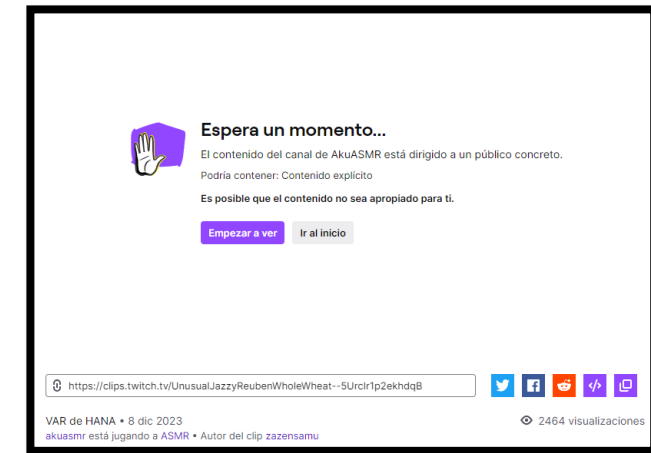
Espera un momento...

El contenido del canal de AkuASMR está dirigido a un público concreto.

Podría contener: Contenido explícito

Es posible que el contenido no sea apropiado para ti.

Empezar a ver

Ir al inicio

https://clips.twitch.tv/UnusualJazzyReubenWholeWheat--5Urclr1p2ekhdqB

VAR de HANA • 8 dic 2023

akuasmr está jugando a ASMR • Autor del clip zazensamu

2464 visualizaciones